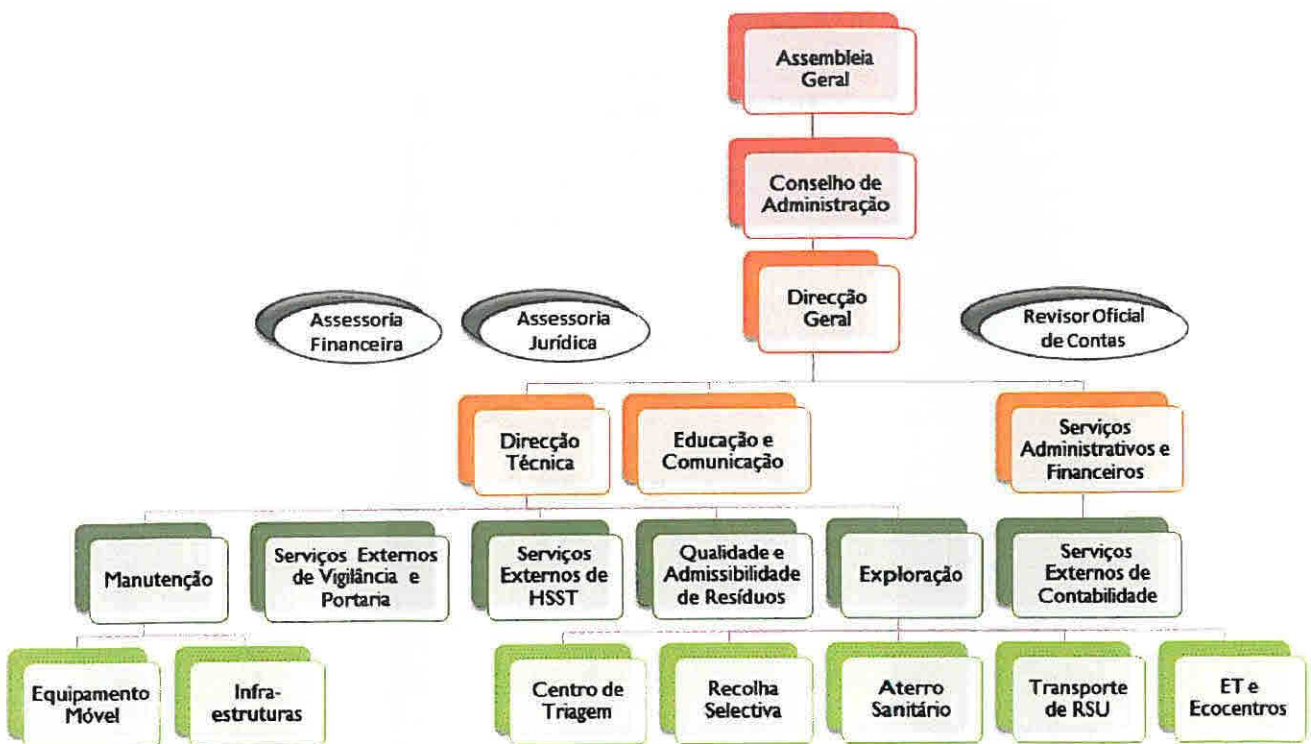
Assembleia Geral

Conselho de Administração

Direcção Geral

Assessoria Financeira

Assessoria Jurídica

Revisor Oficial de Contas

Direcção Técnica

Educação e Comunicação

Serviços Administrativos e Financeiros

Manutenção

Serviços Externos de Vigilância e Portaria

Serviços Externos de HSST

Qualidade e Admissibilidade de Resíduos

Exploração

Serviços Externos de Contabilidade

Equipamento Móvel

Infra-estruturas

Centro de Triagem

Recolha Selectiva

Aterro Sanitário

Transporte de RSU

ET e Ecocentros